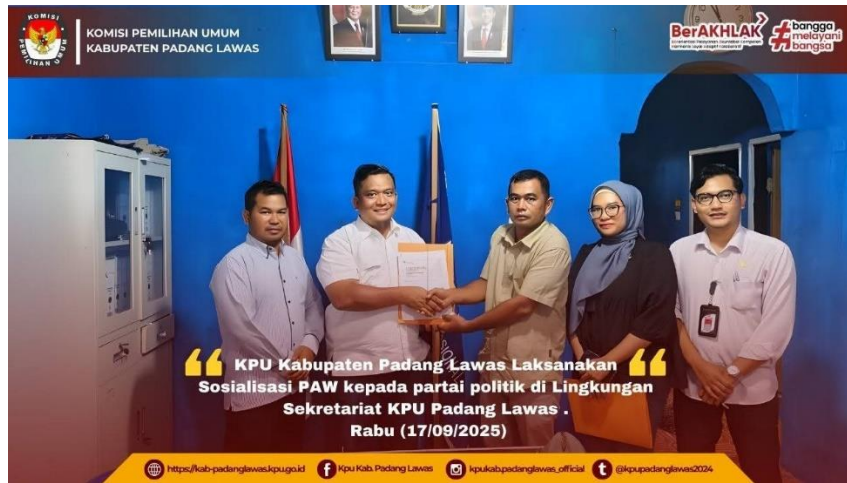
KOMISI PEMILIHAN UMUM
KOMISI PEMILIHAN UMUM
KABUPATEN PADANG LAWAS

BerAKHLAK

#bangga melayani bangsa

KPU Kabupaten Padang Lawas Laksanakan Sosialisasi PAW kepada partai politik di Lingkungan Sekretariat KPU Padang Lawas . Rabu (17/09/2025)

https://kab-padanglawas.kpu.go.id
Kpu Kab. Padang Lawas
kpukab.padanglawas_official
@kpupadanglawas2024